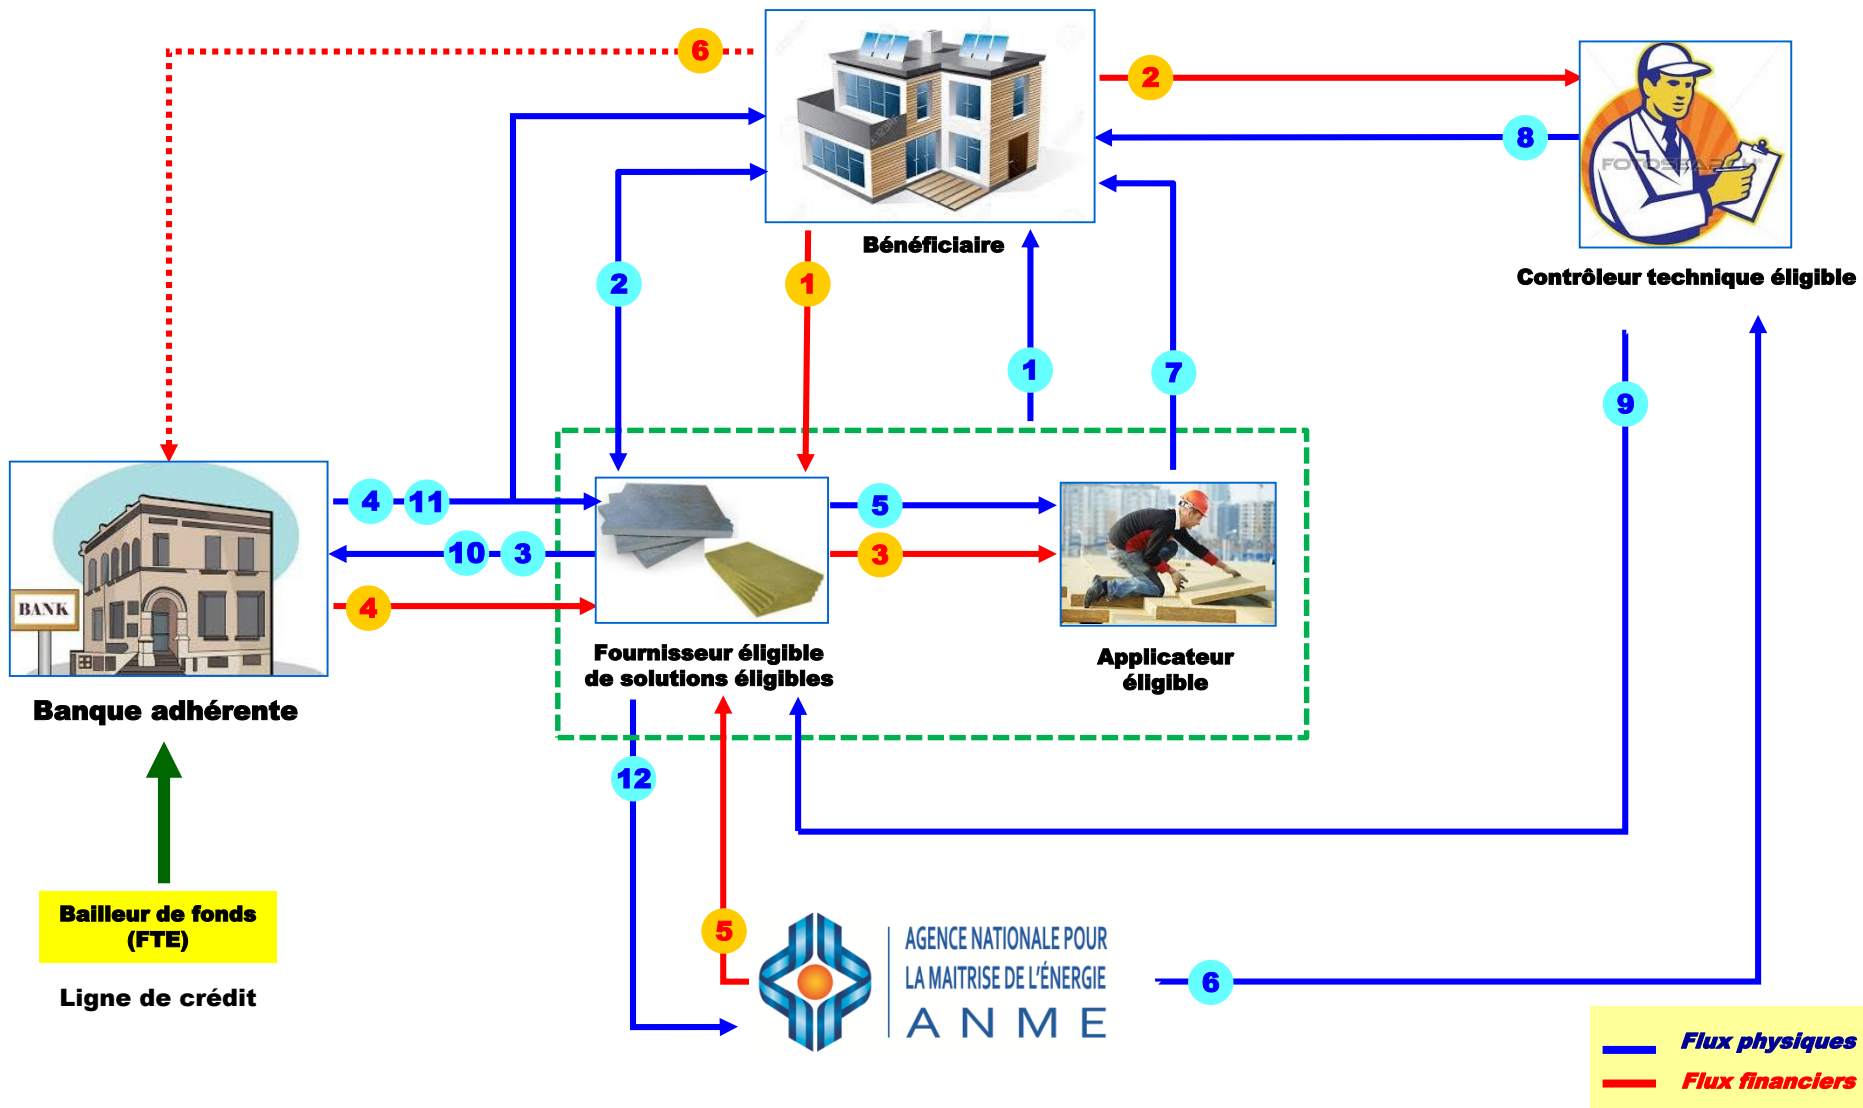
6

2

8

Bénéficiaire

Contrôleur technique éligible

2

1

1

7

9

BANK

4 11

10 3

4

5

3

Fournisseur éligible de solutions éligibles

Applicateur éligible

Banque adhérente

12

5

Bailleur de fonds (FTE)

Ligne de crédit

AGENCE NATIONALE POUR LA MAITRISE DE L'ÉNERGIE
A N M E

6

Flux physiques
Flux financiers